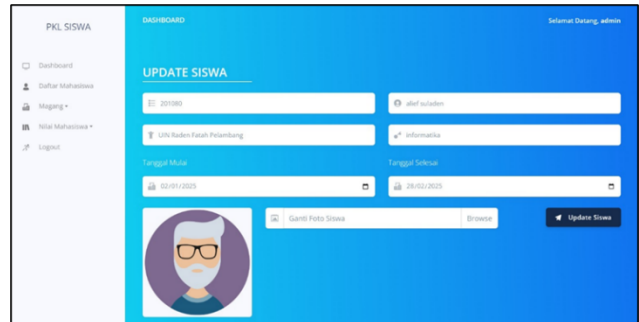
PKL SISWA

Dashboard
Daftar Mahasiswa
Magang ▾
Nilai Mahasiswa ▾
Logout

DASHBOARD

Selamat Datang, admin

UPDATE SISWA

201080

allef suladen

UIN Raden Fatah Palembang

informatika

Tanggal Mulai

02/01/2025

Tanggal Selesai

28/02/2025

Ganti Foto Siswa

Browse

Update Siswa